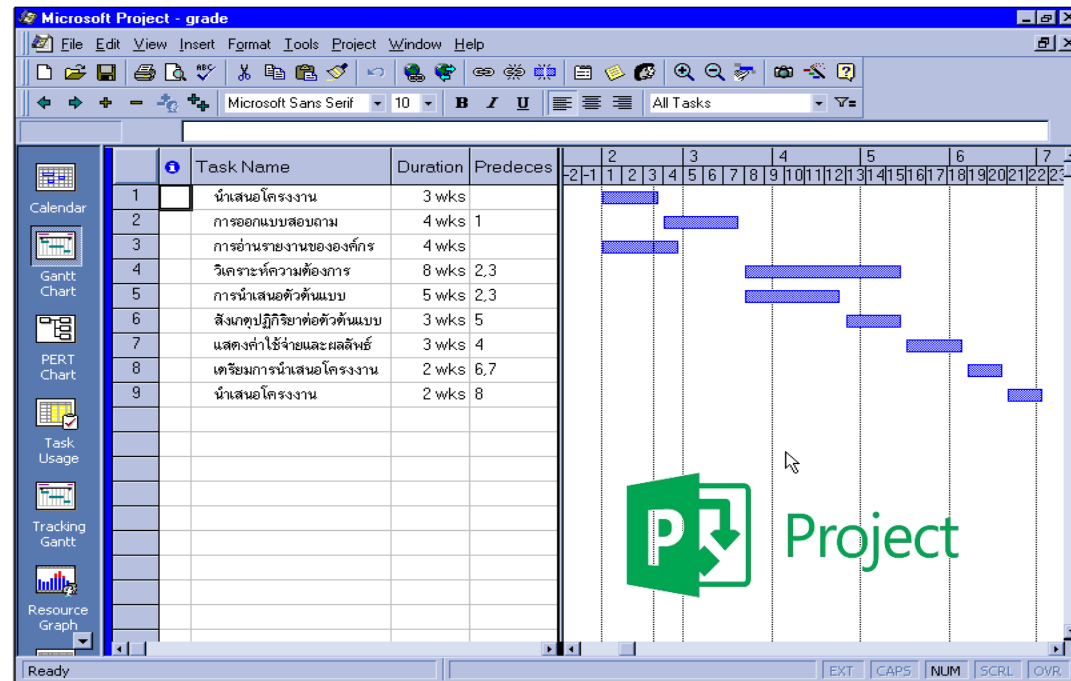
Microsoft Project - grade

File Edit View Insert Format Tools Project Window Help

Microsoft Sans Serif 10 B I U All Tasks

Calendar

Gantt Chart

PERT Chart

Task Usage

Tracking Gantt

Resource Graph

| | Task Name | Duration | Predeces |
|---|---|---|---|
| 1 | นำเสนอโครงงาน | 3 wks | |
| 2 | การออกแบบสอบถาม | 4 wks | 1 |
| 3 | การอ่านรายงานขององค์กร | 4 wks | |
| 4 | วิเคราะห์ความต้องการ | 8 wks | 2,3 |
| 5 | การนำเสนอตัวต้นแบบ | 5 wks | 2,3 |
| 6 | สังเกตุปฏิกิริยาต่อตัวต้นแบบ | 3 wks | 5 |
| 7 | แสดงค่าใช้จ่ายและผลลัพธ์ | 3 wks | 4 |
| 8 | เตรียมการนำเสนอโครงงาน | 2 wks | 6,7 |
| 9 | นำเสนอโครงงาน | 2 wks | 8 |

2 3 4 5 6 7
-2 -1 1 2 3 4 5 6 7 8 9 10 11 12 13 14 15 16 17 18 19 20 21 22 23

Project

Ready EXT CAPS NUM SCRL OVR